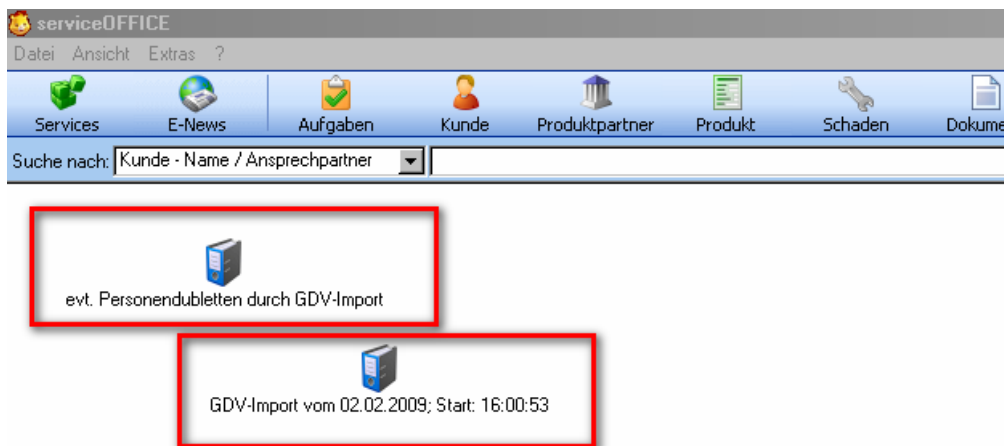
serviceOFFICE

Datei Ansicht Extras ?

Services E-News Aufgaben Kunde Produktpartner Produkt Schaden Dokume

Suche nach: Kunde - Name / Ansprechpartner

evt. Personendubletten durch GDV-Import

GDV-Import vom 02.02.2009; Start: 16:00:53